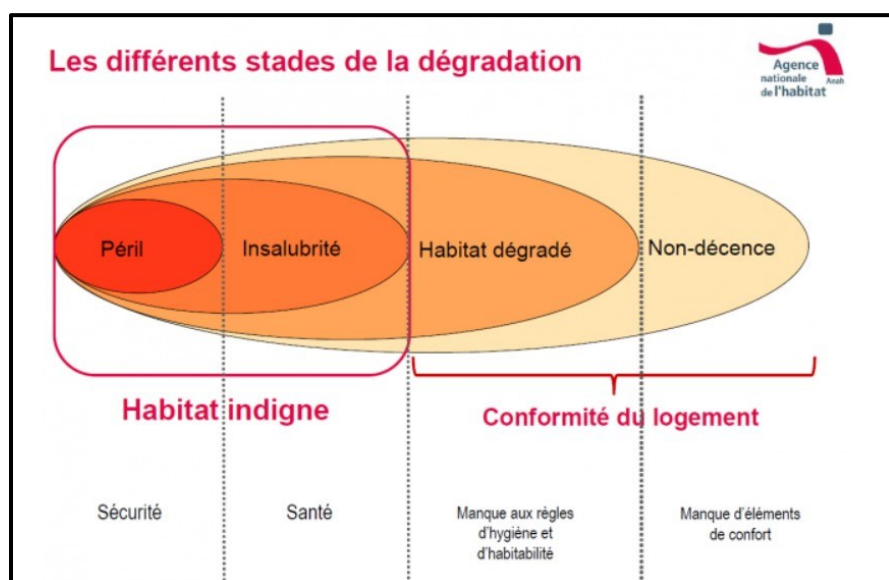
Les différents stades de la dégradation

Agence nationale de l'habitat Anah

Péril

Insalubrité

Habitat dégradé

Non-décence

Habitat indigne

Conformité du logement

Sécurité

Santé

Manque aux règles d'hygiène et d'habitabilité

Manque d'éléments de confort